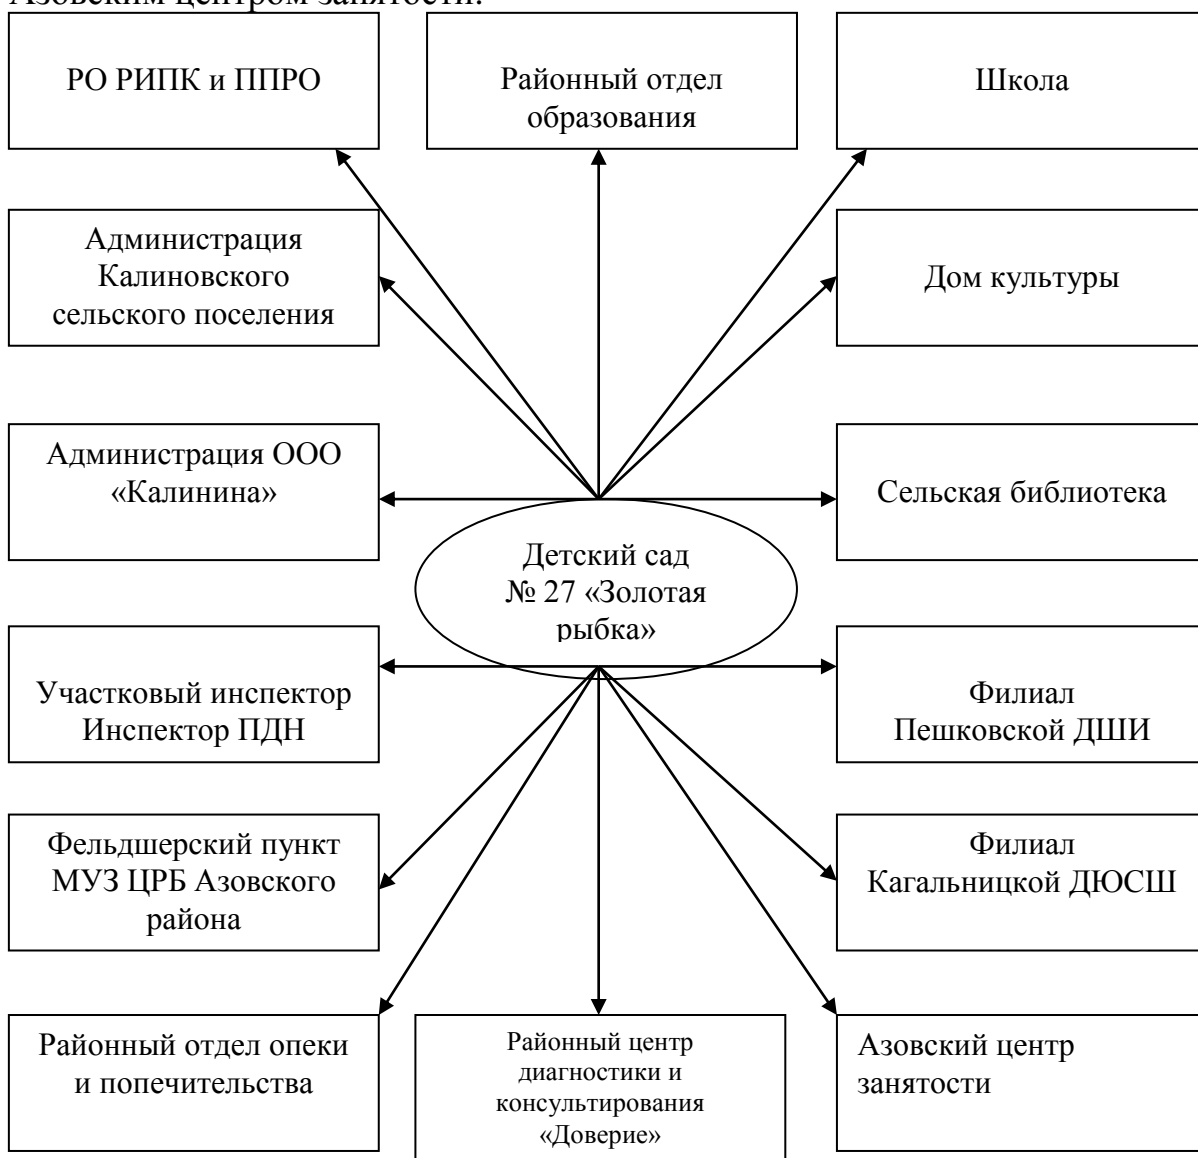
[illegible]

РО РИПК и ППРО

Районный отдел образования

Школа

Администрация Калиновского сельского поселения

Дом культуры

Администрация ООО «Калинина»

Сельская библиотека

Детский сад № 27 «Золотая рыбка»

Участковый инспектор Инспектор ПДН

Филиал Пешковской ДШИ

Фельдшерский пункт МУЗ ЦРБ Азовского района

Филиал Кагальницкой ДЮСШ

Районный отдел опеки и попечительства

Районный центр диагностики и консультирования «Доверие»

Азовский центр занятости